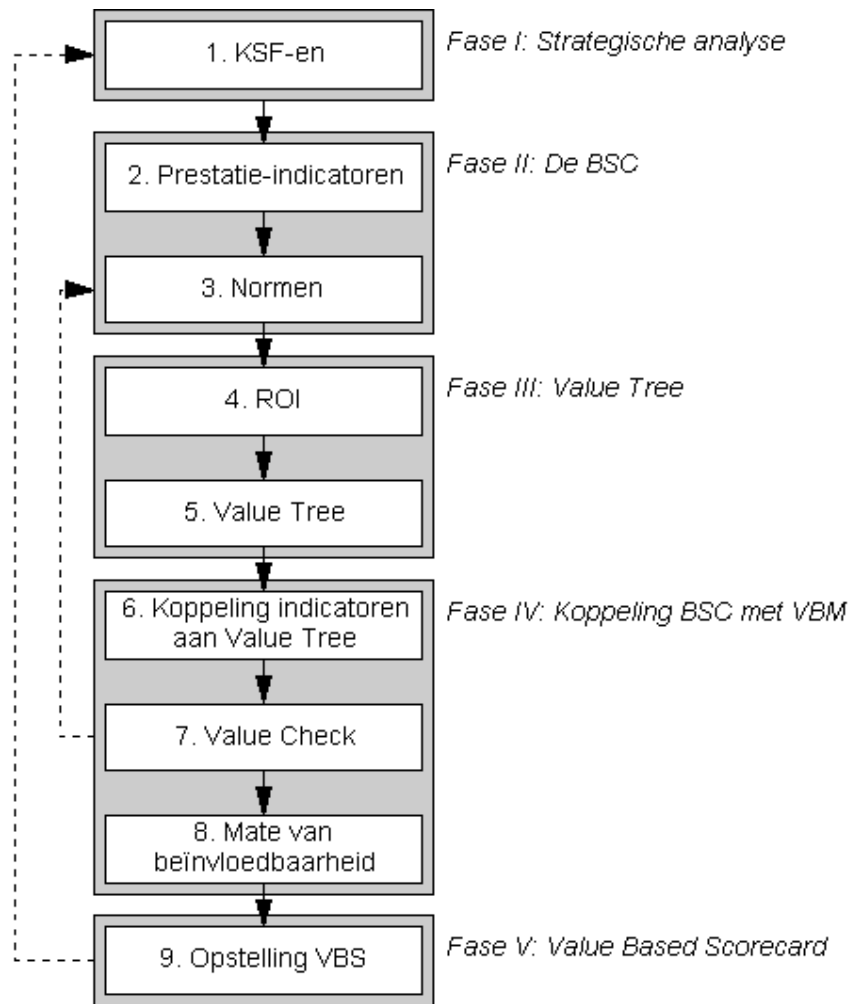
1. KSF-en

Fase I: Strategische analyse

2. Prestatie-indicatoren

Fase II: De BSC

3. Normen

4. ROI

Fase III: Value Tree

5. Value Tree

6. Koppeling indicatoren aan Value Tree

Fase IV: Koppeling BSC met VBM

7. Value Check

8. Mate van beïnvloedbaarheid

9. Opstelling VBS

Fase V: Value Based Scorecard